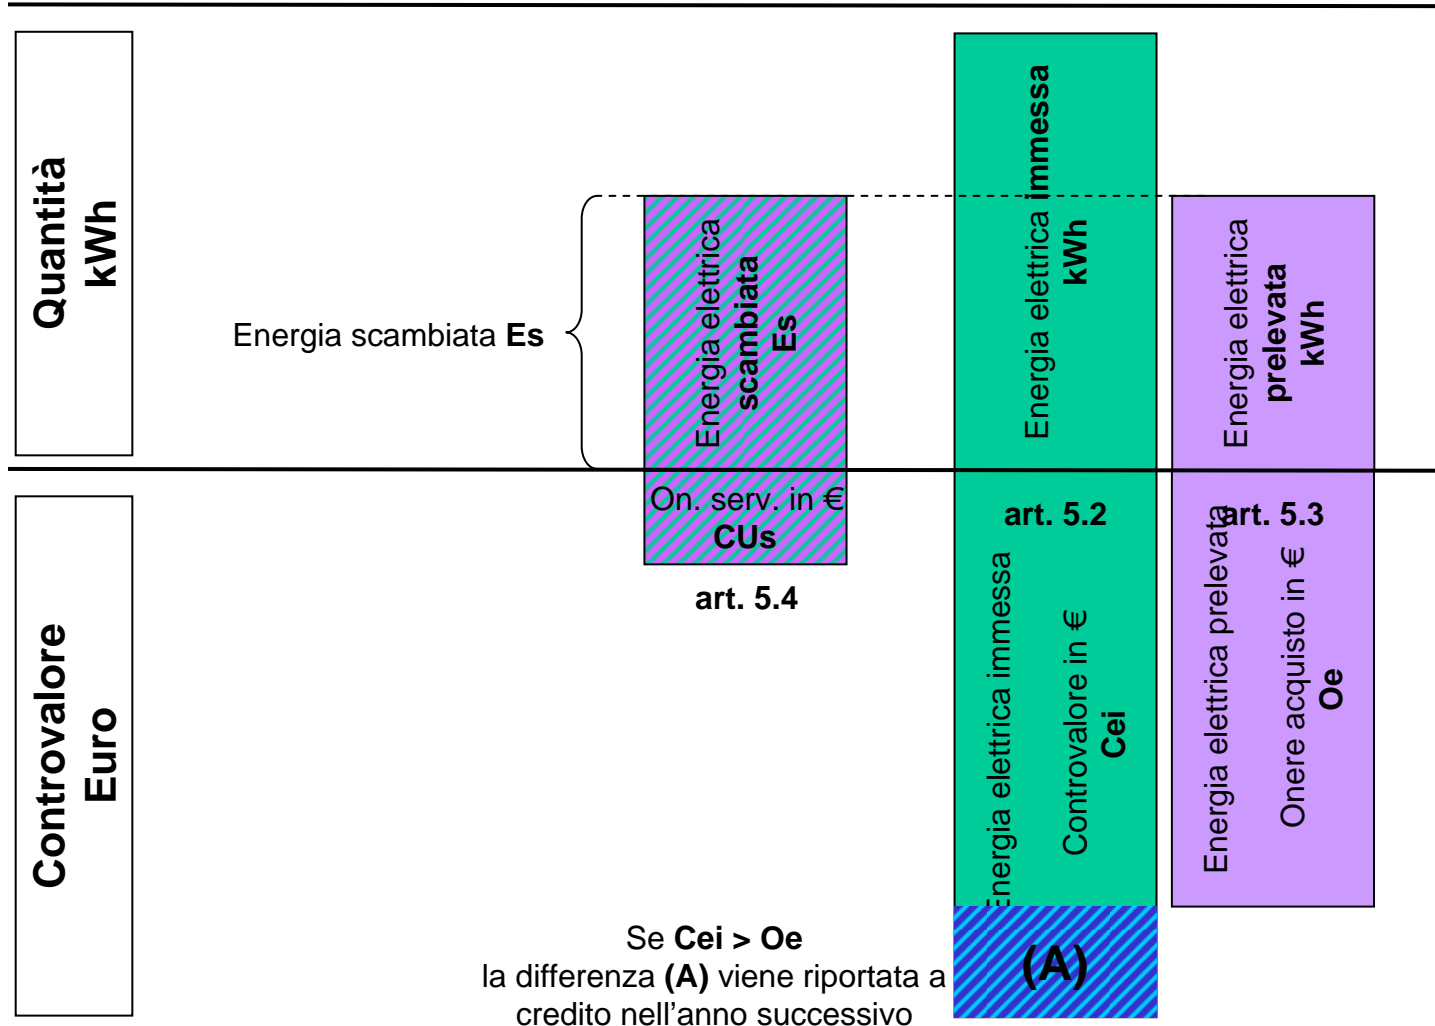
Quantità
kWh

Energia scambiata **Es**

Energia elettrica
**scambiata**
**Es**

Energia elettrica **immessa**
**kWh**

Energia elettrica
**prelevata**
**kWh**

Controvalore
Euro

On. serv. in €
**CUs**

**art. 5.4**

**art. 5.2**

Energia elettrica immessa

Controvalore in €
**Cei**

**art. 5.3**

Energia elettrica prelevata

Onere acquisto in €
**Oe**

Se **Cei > Oe**
la differenza **(A)** viene riportata a credito nell'anno successivo

**(A)**